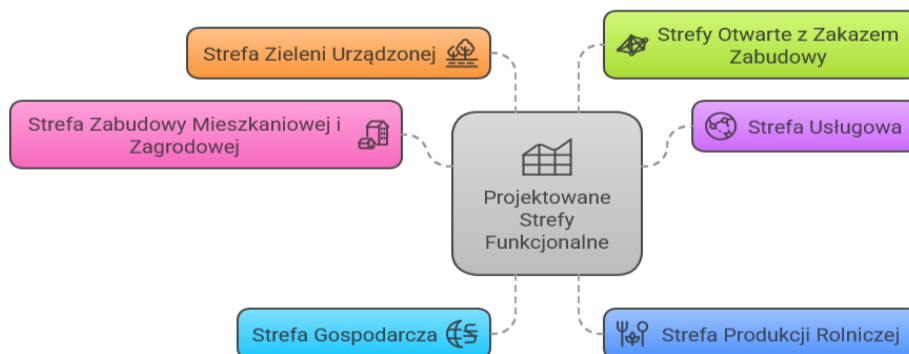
Strefa Zieleni Urządzonej

Strefy Otwarte z Zakazem Zabudowy

Strefa Zabudowy Mieszkaniowej i Zagrodowej

Strefa Usługowa

Projektowane Strefy Funkcjonalne

Strefa Gospodarcza

Strefa Produkcji Rolniczej